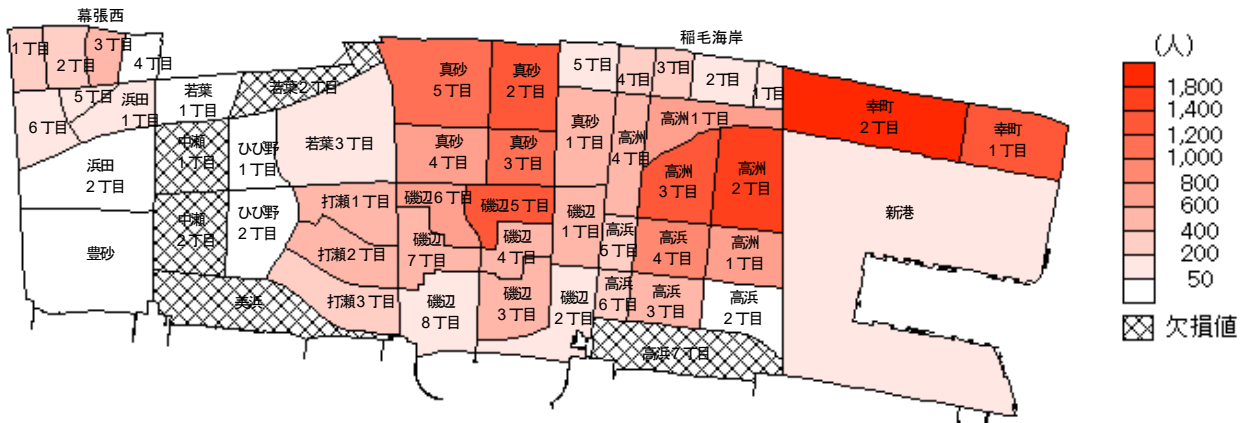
幕張西
1丁目
2丁目
3丁目
4丁目
5丁目
浜田
1丁目
6丁目
若葉
1丁目
若葉2丁目
浜田
2丁目
中瀬
1丁目
ひび野
1丁目
若葉3丁目
中瀬
2丁目
ひび野
2丁目
豊砂
美浜
真砂
5丁目
真砂
2丁目
真砂
4丁目
真砂
3丁目
打瀬1丁目
打瀬2丁目
打瀬3丁目
磯辺6丁目
磯辺5丁目
磯辺
7丁目
磯辺
4丁目
磯辺
8丁目
磯辺
3丁目
稲毛海岸
5丁目
4丁目
3丁目
2丁目
1丁目
真砂
1丁目
高洲
4丁目
高洲1丁目
高洲
3丁目
高洲
2丁目
磯辺
1丁目
高浜
5丁目
高浜
4丁目
高洲
1丁目
磯辺
2丁目
高浜
6丁目
高浜
3丁目
高浜
2丁目
高浜7丁目
幸町
2丁目
幸町
1丁目
新港
(人)
1,800
1,400
1,200
1,000
800
600
400
200
50
欠損値